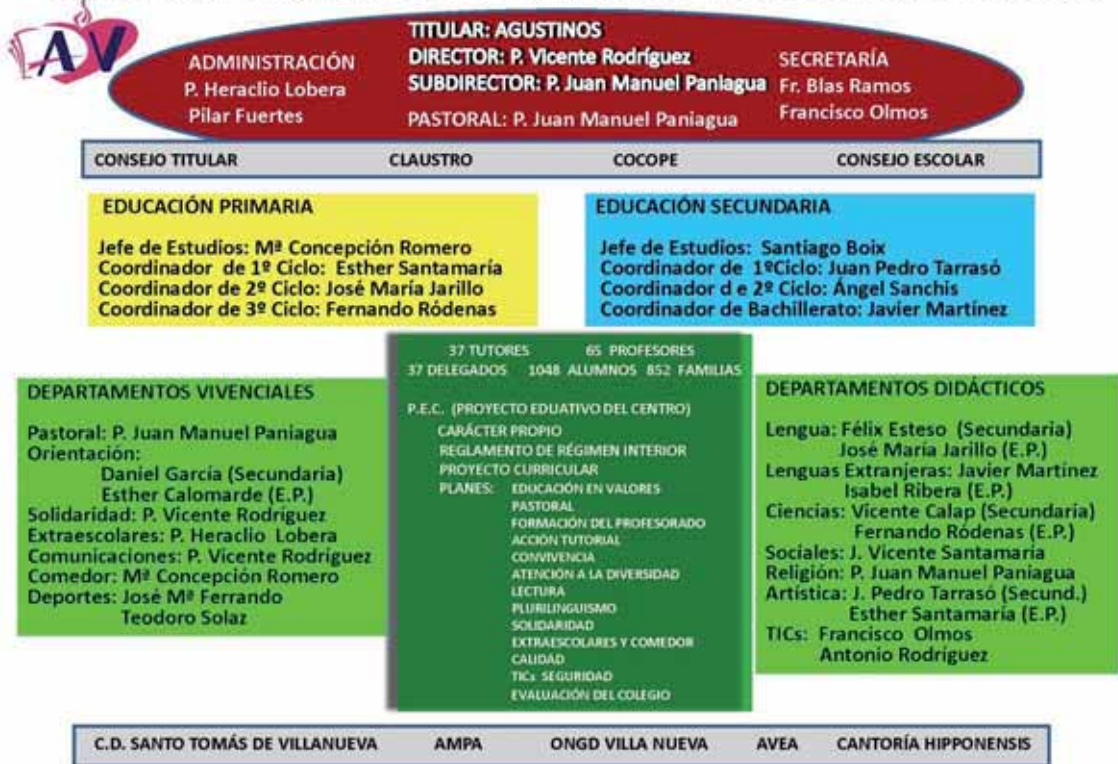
AV

TITULAR: AGUSTINOS
DIRECTOR: P. Vicente Rodríguez
SUBDIRECTOR: P. Juan Manuel Paniagua
PASTORAL: P. Juan Manuel Paniagua

ADMINISTRACIÓN
P. Heraclio Lobera
Pilar Fuertes

SECRETARÍA
Fr. Blas Ramos
Francisco Olmos

CONSEJO TITULAR CLAUSTRO COCOPE CONSEJO ESCOLAR

EDUCACIÓN PRIMARIA

Jefe de Estudios: Mª Concepción Romero
Coordinador de 1º Ciclo: Esther Santamaría
Coordinador de 2º Ciclo: José María Jarillo
Coordinador de 3º Ciclo: Fernando Ródenas

EDUCACIÓN SECUNDARIA

Jefe de Estudios: Santiago Boix
Coordinador de 1ºCiclo: Juan Pedro Tarrasó
Coordinador d e 2º Ciclo: Ángel Sanchis
Coordinador de Bachillerato: Javier Martínez

DEPARTAMENTOS VIVENCIALES

Pastoral: P. Juan Manuel Paniagua
Orientación:
Daniel García (Secundaria)
Esther Calomarde (E.P.)
Solidaridad: P. Vicente Rodríguez
Extraescolares: P. Heraclio Lobera
Comunicaciones: P. Vicente Rodríguez
Comedor: Mª Concepción Romero
Deportes: José Mª Ferrando
Teodoro Solaz

37 TUTORES 65 PROFESORES
37 DELEGADOS 1048 ALUMNOS 852 FAMILIAS

P.E.C. (PROYECTO EDUATIVO DEL CENTRO)
CARÁCTER PROPIO
REGLAMENTO DE RÉGIMEN INTERIOR
PROYECTO CURRICULAR
PLANES: EDUCACIÓN EN VALORES
PASTORAL
FORMACIÓN DEL PROFESORADO
ACCIÓN TUTORIAL
CONVIVENCIA
ATENCIÓN A LA DIVERSIDAD
LECTURA
PLURILINGUISMO
SOLIDARIDAD
EXTRAESCOLARES Y COMEDOR
CALIDAD
TICs SEGURIDAD
EVALUACIÓN DEL COLEGIO

DEPARTAMENTOS DIDÁCTICOS

Lengua: Félix Esteso (Secundaria)
José María Jarillo (E.P.)
Lenguas Extranjeras: Javier Martínez
Isabel Ribera (E.P.)
Ciencias: Vicente Calap (Secundaria)
Fernando Ródenas (E.P.)
Sociales: J. Vicente Santamaría
Religión: P. Juan Manuel Paniagua
Artística: J. Pedro Tarrasó (Secund.)
Esther Santamaría (E.P.)
TICs: Francisco Olmos
Antonio Rodríguez

C.D. SANTO TOMÁS DE VILLANUEVA AMPA ONGD VILLA NUEVA AVEA CANTORÍA HIPPONENSIS